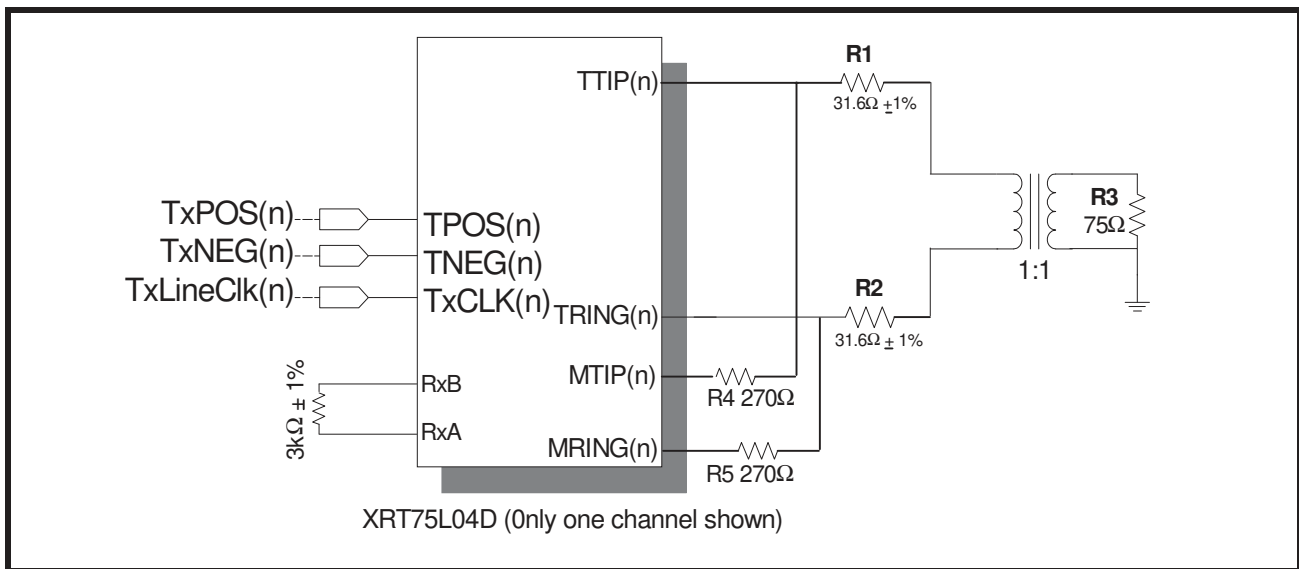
TTIP(n)

R1

31.6Ω ±1%

R3
75Ω

1:1

TxPOS(n)
TxNEG(n)
TxLineClk(n)

TPOS(n)
TNEG(n)
TxCLK(n)

TRING(n)

R2

31.6Ω ± 1%

3kΩ ± 1%

RxB

RxA

MTIP(n)

R4 270Ω

MRING(n)

R5 270Ω

XRT75L04D (0nly one channel shown)